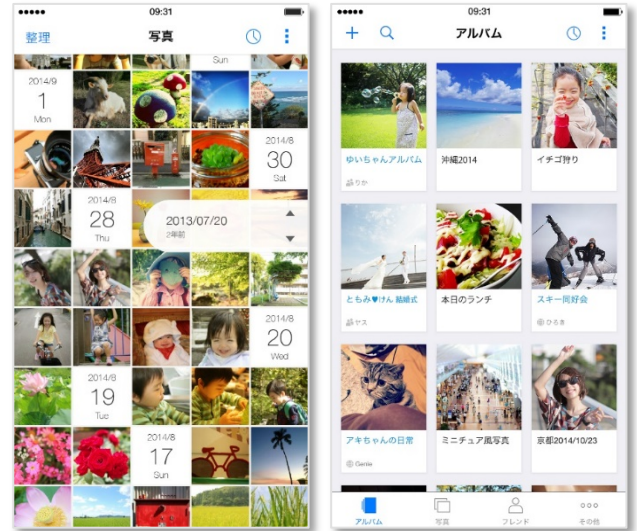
●●●●● 09:31

整理 写真

Sun

2014/9
1
Mon

2014/8
30
Sat

2014/8
28
Thu

2013/07/20
2年前

2014/8
20
Wed

2014/8
19
Tue

2014/8
17
Sun

●●●●● 09:31

+ アルバム

ゆいちゃんアルバム
りか

沖縄2014

イチゴ狩り

ともみ♥けん 結婚式
ヤス

本日のランチ

スキー同好会
ひろき

アキちゃんの日常
Genie

ミニチュア風写真

京都2014/10/23

アルバム 写真 フレンド その他